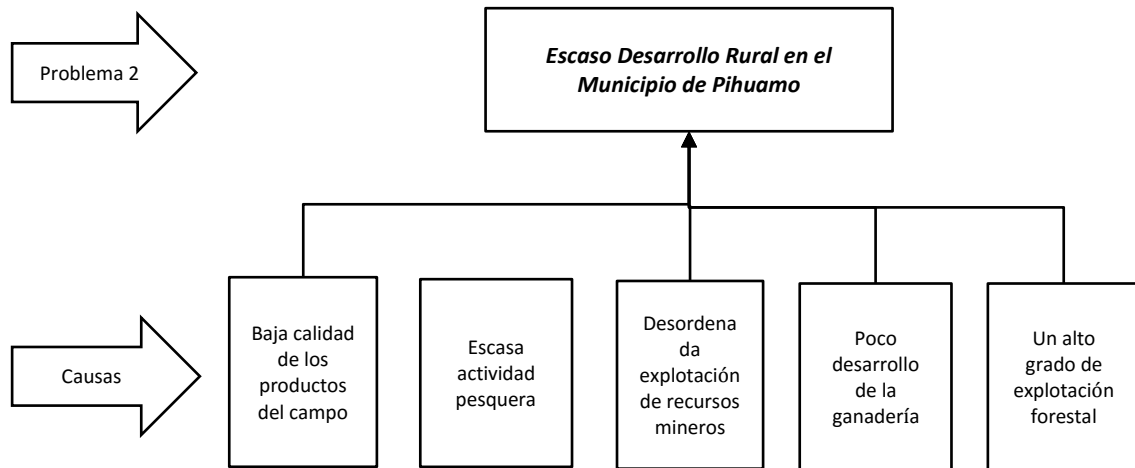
Problema 2

*Escaso Desarrollo Rural en el Municipio de Pihuamo*

Causas

Baja calidad de los productos del campo

Escasa actividad pesquera

Desordenada explotación de recursos mineros

Poco desarrollo de la ganadería

Un alto grado de explotación forestal